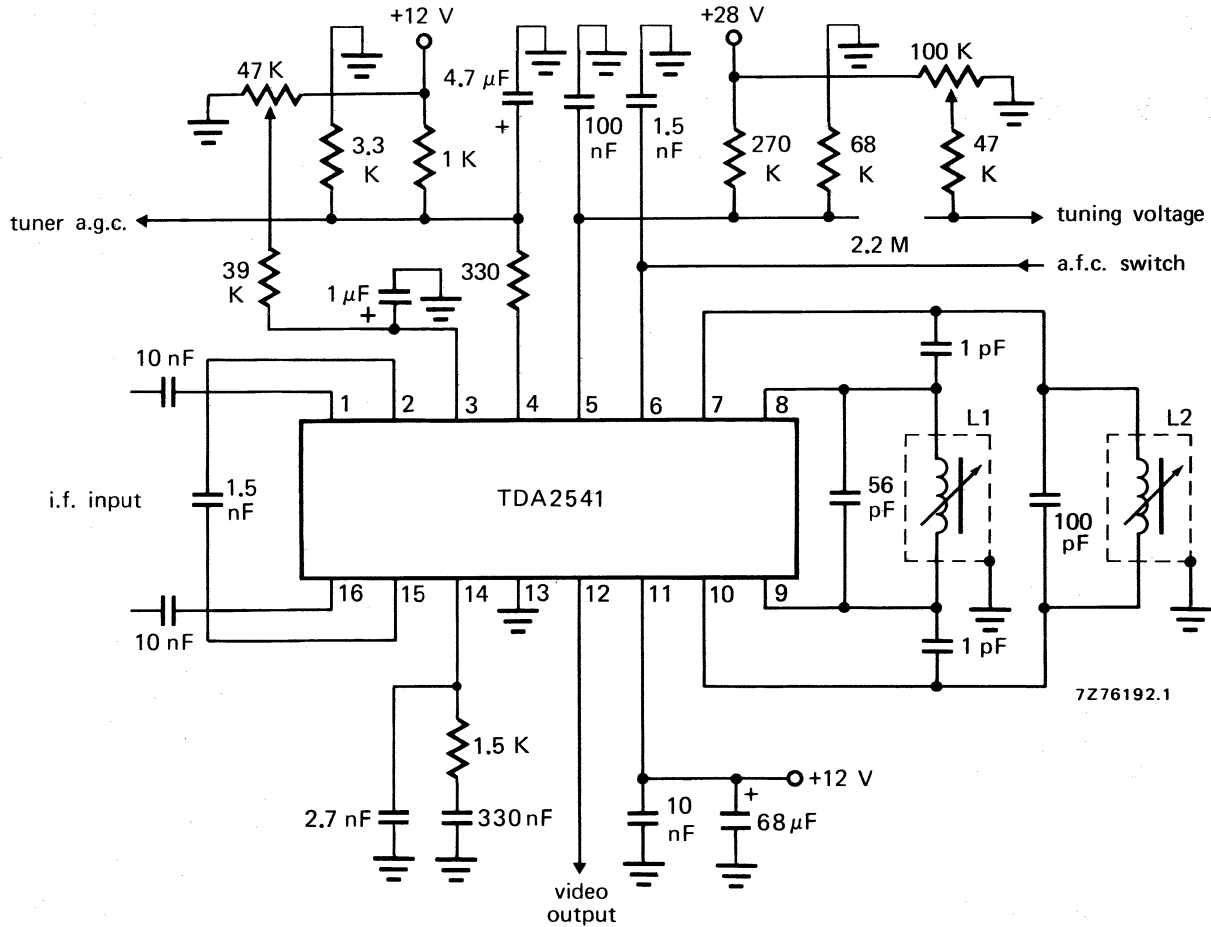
+12 V
+28 V
47 K
4.7 $\mu$F
+
100 nF
1.5 nF
100 K
3.3 K
1 K
270 K
68 K
47 K
tuner a.g.c.
tuning voltage
2.2 M
a.f.c. switch
39 K
1 $\mu$F
+
330
10 nF
1 pF
L1
L2
1
2
3
4
5
6
7
8
i.f. input
1.5 nF
TDA2541
56 pF
100 pF
16
15
14
13
12
11
10
9
10 nF
1 pF
7Z76192.1
1.5 K
+12 V
+
2.7 nF
330 nF
10 nF
68 $\mu$F
video output